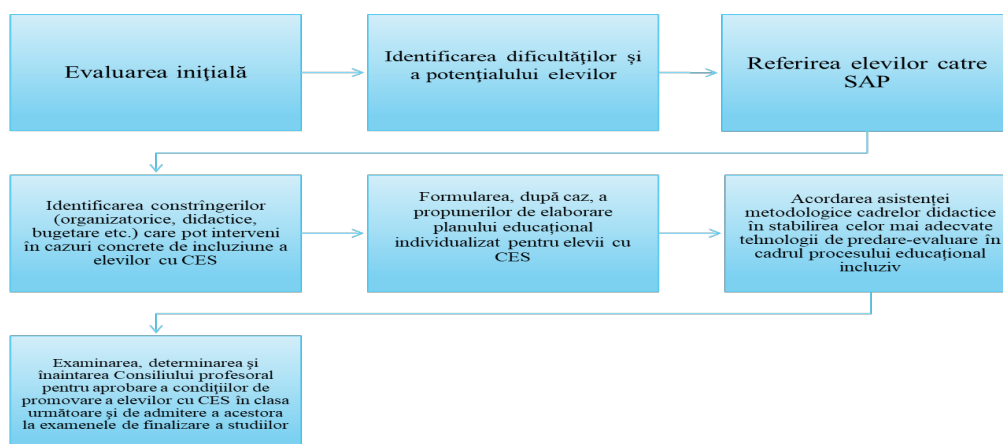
Evaluarea iniţială

Identificarea dificultăţilor şi a potenţialului elevilor

Referirea elevilor catre SAP

Identificarea constrîngerilor (organizatorice, didactice, bugetare etc.) care pot interveni în cazuri concrete de incluziune a elevilor cu CES

Formularea, după caz, a propunerilor de elaborare planului educaţional individualizat pentru elevii cu CES

Acordarea asistenţei metodologice cadrelor didactice în stabilirea celor mai adecvate tehnologii de predare-evaluare în cadrul procesului educaţional incluziv

Examinarea, determinarea şi înaintarea Consiliului profesoral pentru aprobare a condiţiilor de promovare a elevilor cu CES în clasa următoare şi de admitere a acestora la examenele de finalizare a studiilor